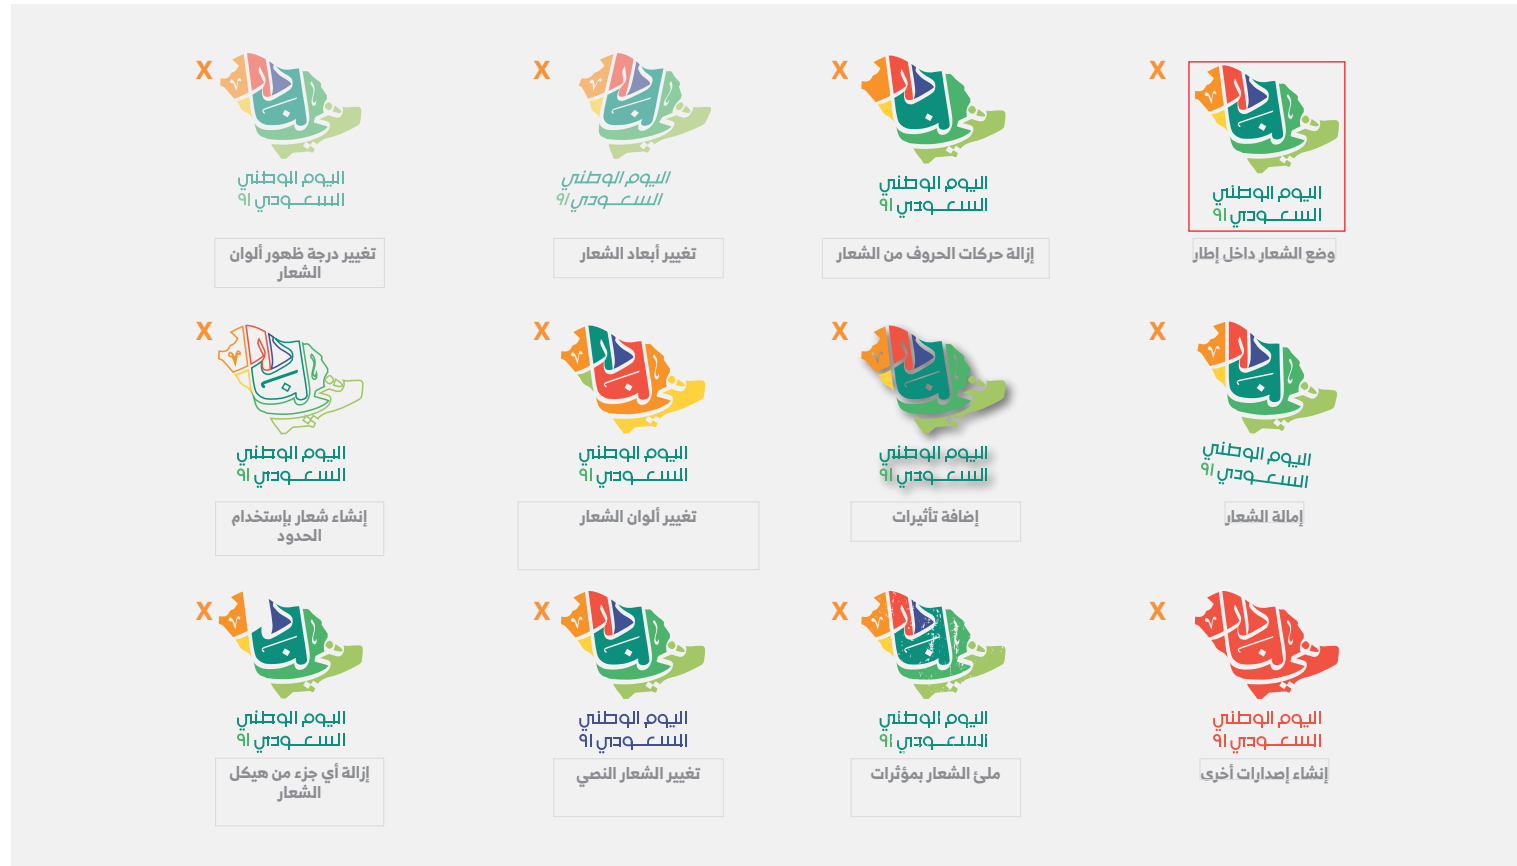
X
هي لنا دار
اليوم الوطني
السعـــودي ٩١
تغيير درجة ظهور ألوان الشعار

X
هي لنا دار
اليوم الوطني
السعـــودي ٩١
تغيير أبعاد الشعار

X
هي لنا دار
اليوم الوطني
السعـــودي ٩١
إزالة حركات الحروف من الشعار

X
هي لنا دار
اليوم الوطني
السعـــودي ٩١
وضع الشعار داخل إطار

X
هي لنا دار
اليوم الوطني
السعـــودي ٩١
إنشاء شعار بإستخدام الحدود

X
هي لنا دار
اليوم الوطني
السعـــودي ٩١
تغيير ألوان الشعار

X
هي لنا دار
اليوم الوطني
السعـــودي ٩١
إضافة تأثيرات

X
هي لنا دار
اليوم الوطني
السعـــودي ٩١
إمالة الشعار

X
هي لنا دار
اليوم الوطني
السعـــودي ٩١
إزالة أي جزء من هيكل الشعار

X
هي لنا دار
اليوم الوطني
السعـــودي ٩١
تغيير الشعار النصي

X
هي لنا دار
اليوم الوطني
السعـــودي ٩١
ملئ الشعار بمؤثرات

X
هي لنا دار
اليوم الوطني
السعـــودي ٩١
إنشاء إصدارات أخرى